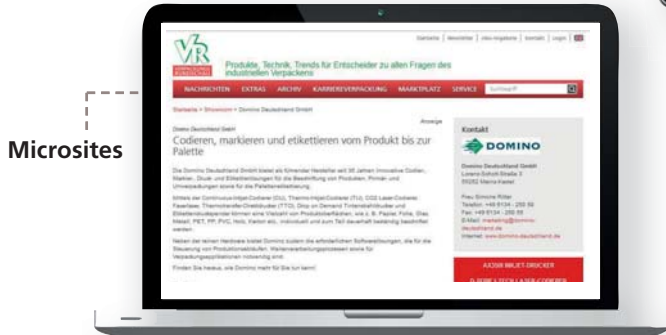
Microsites

Startseite | Newsletter | Abo-Angebote | Kontakt | Login

VR

Produkte, Technik, Trends für Entscheider zu allen Fragen des industriellen Verpackens

NACHRICHTEN EXTRAS ARCHIV KARRIEREVERPACKUNG MARKTPLATZ SERVICE Suchbegriff

Startseite > Showroom > Domino Deutschland GmbH

Anzeige

Domino Deutschland GmbH

Codieren, markieren und etikettieren vom Produkt bis zur Palette

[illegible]

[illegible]

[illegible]

Finden Sie heraus, wie Domino mehr für Sie tun kann!

Kontakt

DOMINO

Domino Deutschland GmbH
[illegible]
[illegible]

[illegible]
Telefon: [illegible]
Fax: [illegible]
E-Mail: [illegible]
Internet: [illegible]

AX350I INKJET-DRUCKER

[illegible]